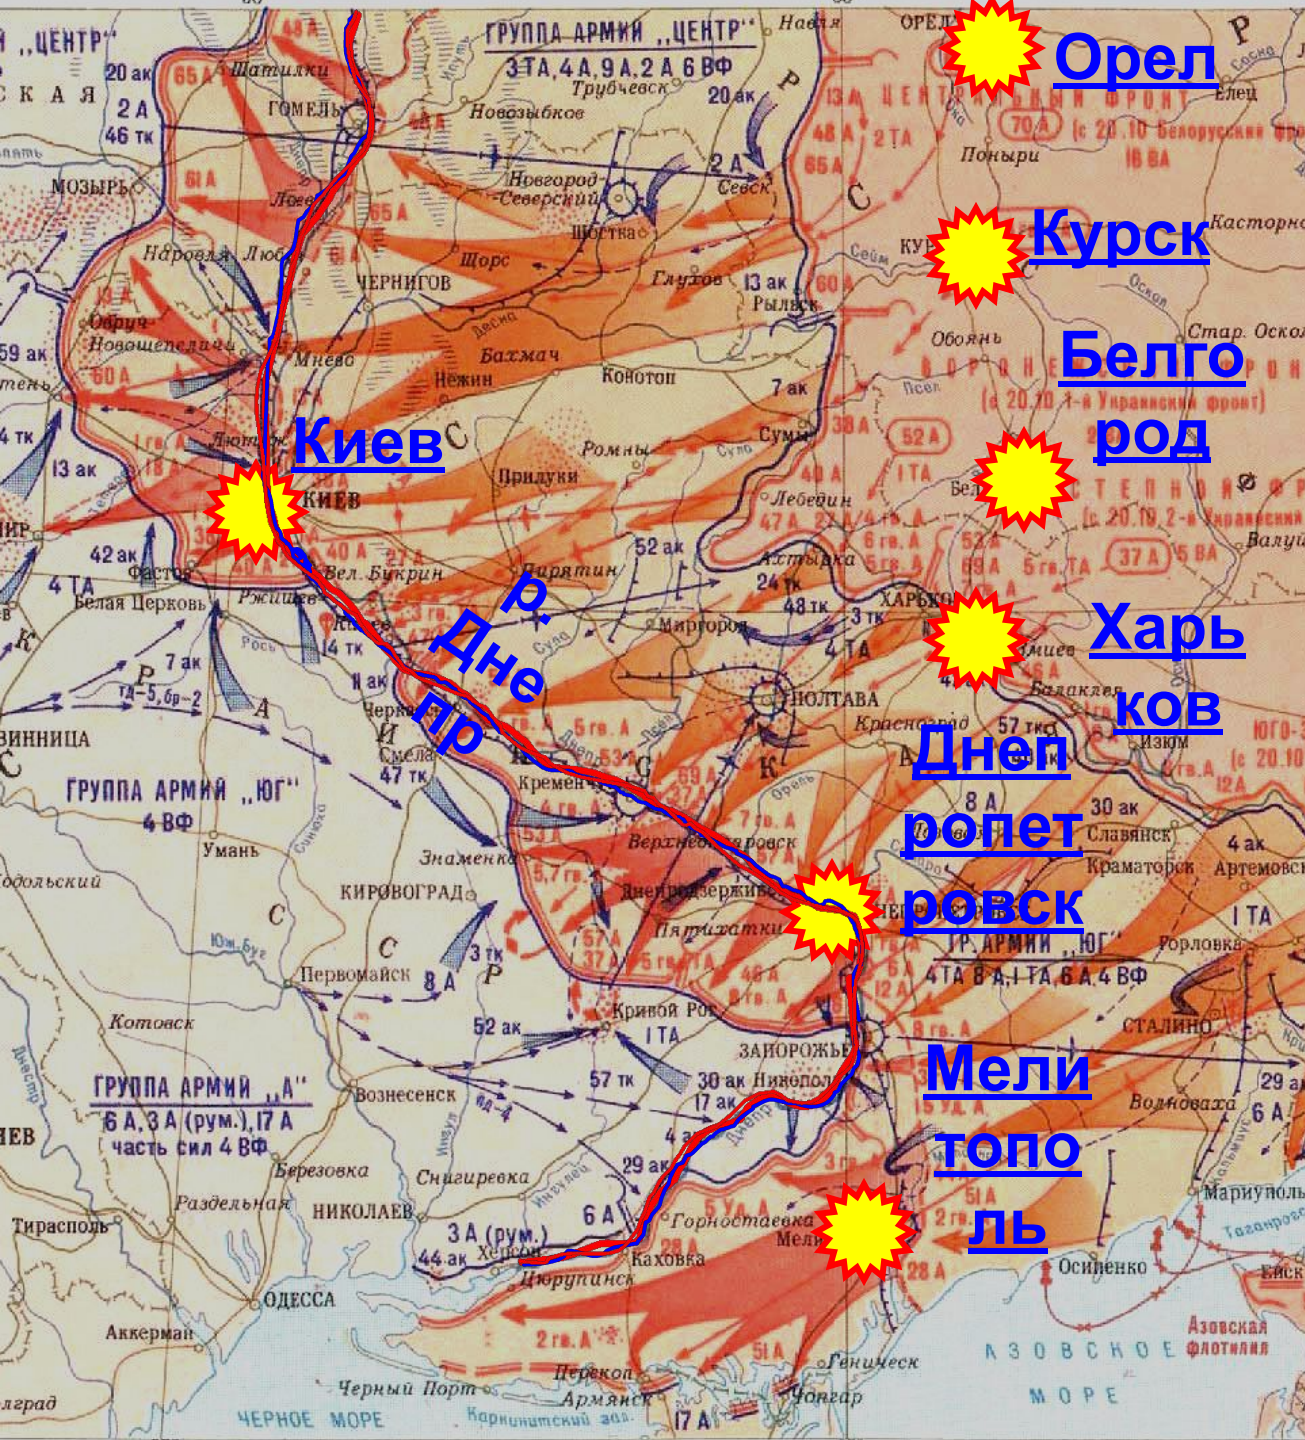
Орел
Курск
Белгород
Киев
р. Днепр
Харьков
Днепропетровск
Мелитополь

"ЦЕНТР"
СКАЯ
20 ак
2 А
46 тк
ГРУППА АРМИЙ "ЦЕНТР"
3 ТА, 4 А, 9 А, 2 А 6 ВФ
Трубчевск
Новозыбков
Навля
ОРЕЛ
20 ак
Шатилки
ГОМЕЛЬ
65 А
48 А
Новгород-Северский
2 А
Севск
13 А ЦЕНТРАЛЬНЫЙ ФРОНТ
70 А (с 20.10 Белорусский фронт)
48 А 2 ТА
65 А
16 ВА
Поныри
Елец
МОЗЫРЬ
61 А
Лоев
65 А
Шостка
Касторн
Наровля
Любеч
Щорс
Глухов
13 ак
Рыльск
Сейм
КУР
Обоянь
Стар. Оскол
ЧЕРНИГОВ
Десна
Бахмач
Конотоп
7 ак
Овруч
Новошепеличи
Мнев
Нежин
59 ак
60 А
ВОРОНЕЖСКИЙ ФРОНТ
(с 20.10 1-й Украинский фронт)
Псел
4 тк
Лютеж
Ромны
Сумы
38 А
52 А
13 ак
КИЕВ
Прилуки
Сула
Лебедин
40 А
1 ТА
СТЕПНОЙ ФРОНТ
(с 20.10 2-й Украинский фронт)
47 А
Бел
6 гв. А
69 А
5 гв. ТА
37 А
5 ВА
Валуй
42 ак
40 А
Вел. Букрин
52 ак
Ахтырка
24 тк
4 ТА
Фастов
Пирятин
Белая Церковь
Ржищев
48 тк
ХАРЬКОВ
Миргород
3 тк
4 ТА
Рось
14 тк
Змиев
Балаклея
7 ак
11 ак
ПОЛТАВА
Красноград
57 тк
Изюм
Юго-
ТД-5, бр-2
Черкассы
Смела
47 тк
5 гв. А
ВИННИЦА
Кременчуг
53 А
Ворскла
8 А
30 ак
ГРУППА АРМИЙ "ЮГ"
4 ВФ
Верхнеднепровск
Славянск
4 ак
Краматорск
Артемовск
Умань
Знаменка
Днепродзержинск
КИРОВОГРАД
Пятихатки
ГР. АРМИЙ "ЮГ"
4 ТА 8 А, 1 ТА, 6 А, 4 ВФ
1 ТА
Горловка
Юж. Буг
3 тк
37 А
57 А
46 А
8 гв. А
12 А
Первомайск
8 А
Кривой Рог
Котовск
52 ак
1 ТА
ЗАПОРОЖЬЕ
СТАЛИНО
ГРУППА АРМИЙ "А"
6 А, 3 А (рум.), 17 А
часть сил 4 ВФ
Вознесенск
57 тк
30 ак
Никополь
17 ак
29 ак
Волноваха
6 А
Днестр
Ингулец
Березовка
Снигиревка
29 ак
Раздельная
НИКОЛАЕВ
6 А
Горностаевка
Мели
2 гв. А
Мариуполь
Тирасполь
3 А (рум.)
44 ак
Херсон
Каховка
28 А
Осипенко
Таганрог
Цюрупинск
ОДЕССА
Аккерман
2 гв. А
51 А
Азовская флотилия
Перекоп
Армянск
Геническ
АЗОВСКОЕ МОРЕ
Черный Порт
Чонгар
ЧЕРНОЕ МОРЕ
Каркинитский зал.
17 А
Белгород